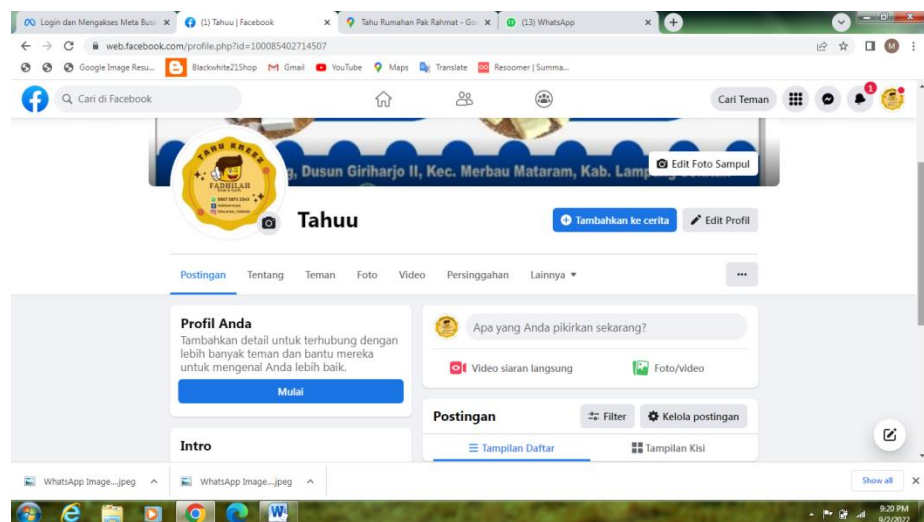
Login dan Mengakses Meta Busi ×
(1) Tahuu | Facebook ×
Tahu Rumahan Pak Rahmat - Go ×
(13) WhatsApp ×
web.facebook.com/profile.php?id=100085402714507
Google Image Resu... Blackwhite21Shop Gmail YouTube Maps Translate Resoomer | Summa...
Cari di Facebook
Cari Teman
1
g, Dusun Giriharjo II, Kec. Merbau Mataram, Kab. Lamp
Edit Foto Sampul
TAHU KREZZ
FADHILAH
Tahuu
Tambahkan ke cerita
Edit Profil
Postingan Tentang Teman Foto Video Persinggahan Lainnya ▾
...
Profil Anda
Tambahkan detail untuk terhubung dengan lebih banyak teman dan bantu mereka untuk mengenal Anda lebih baik.
Mulai
Apa yang Anda pikirkan sekarang?
Video siaran langsung
Foto/video
Postingan
Filter
Kelola postingan
Tampilan Daftar
Tampilan Kisi
Intro
WhatsApp Image....jpeg ^
WhatsApp Image....jpeg ^
Show all ×
9:20 PM
9/2/2022